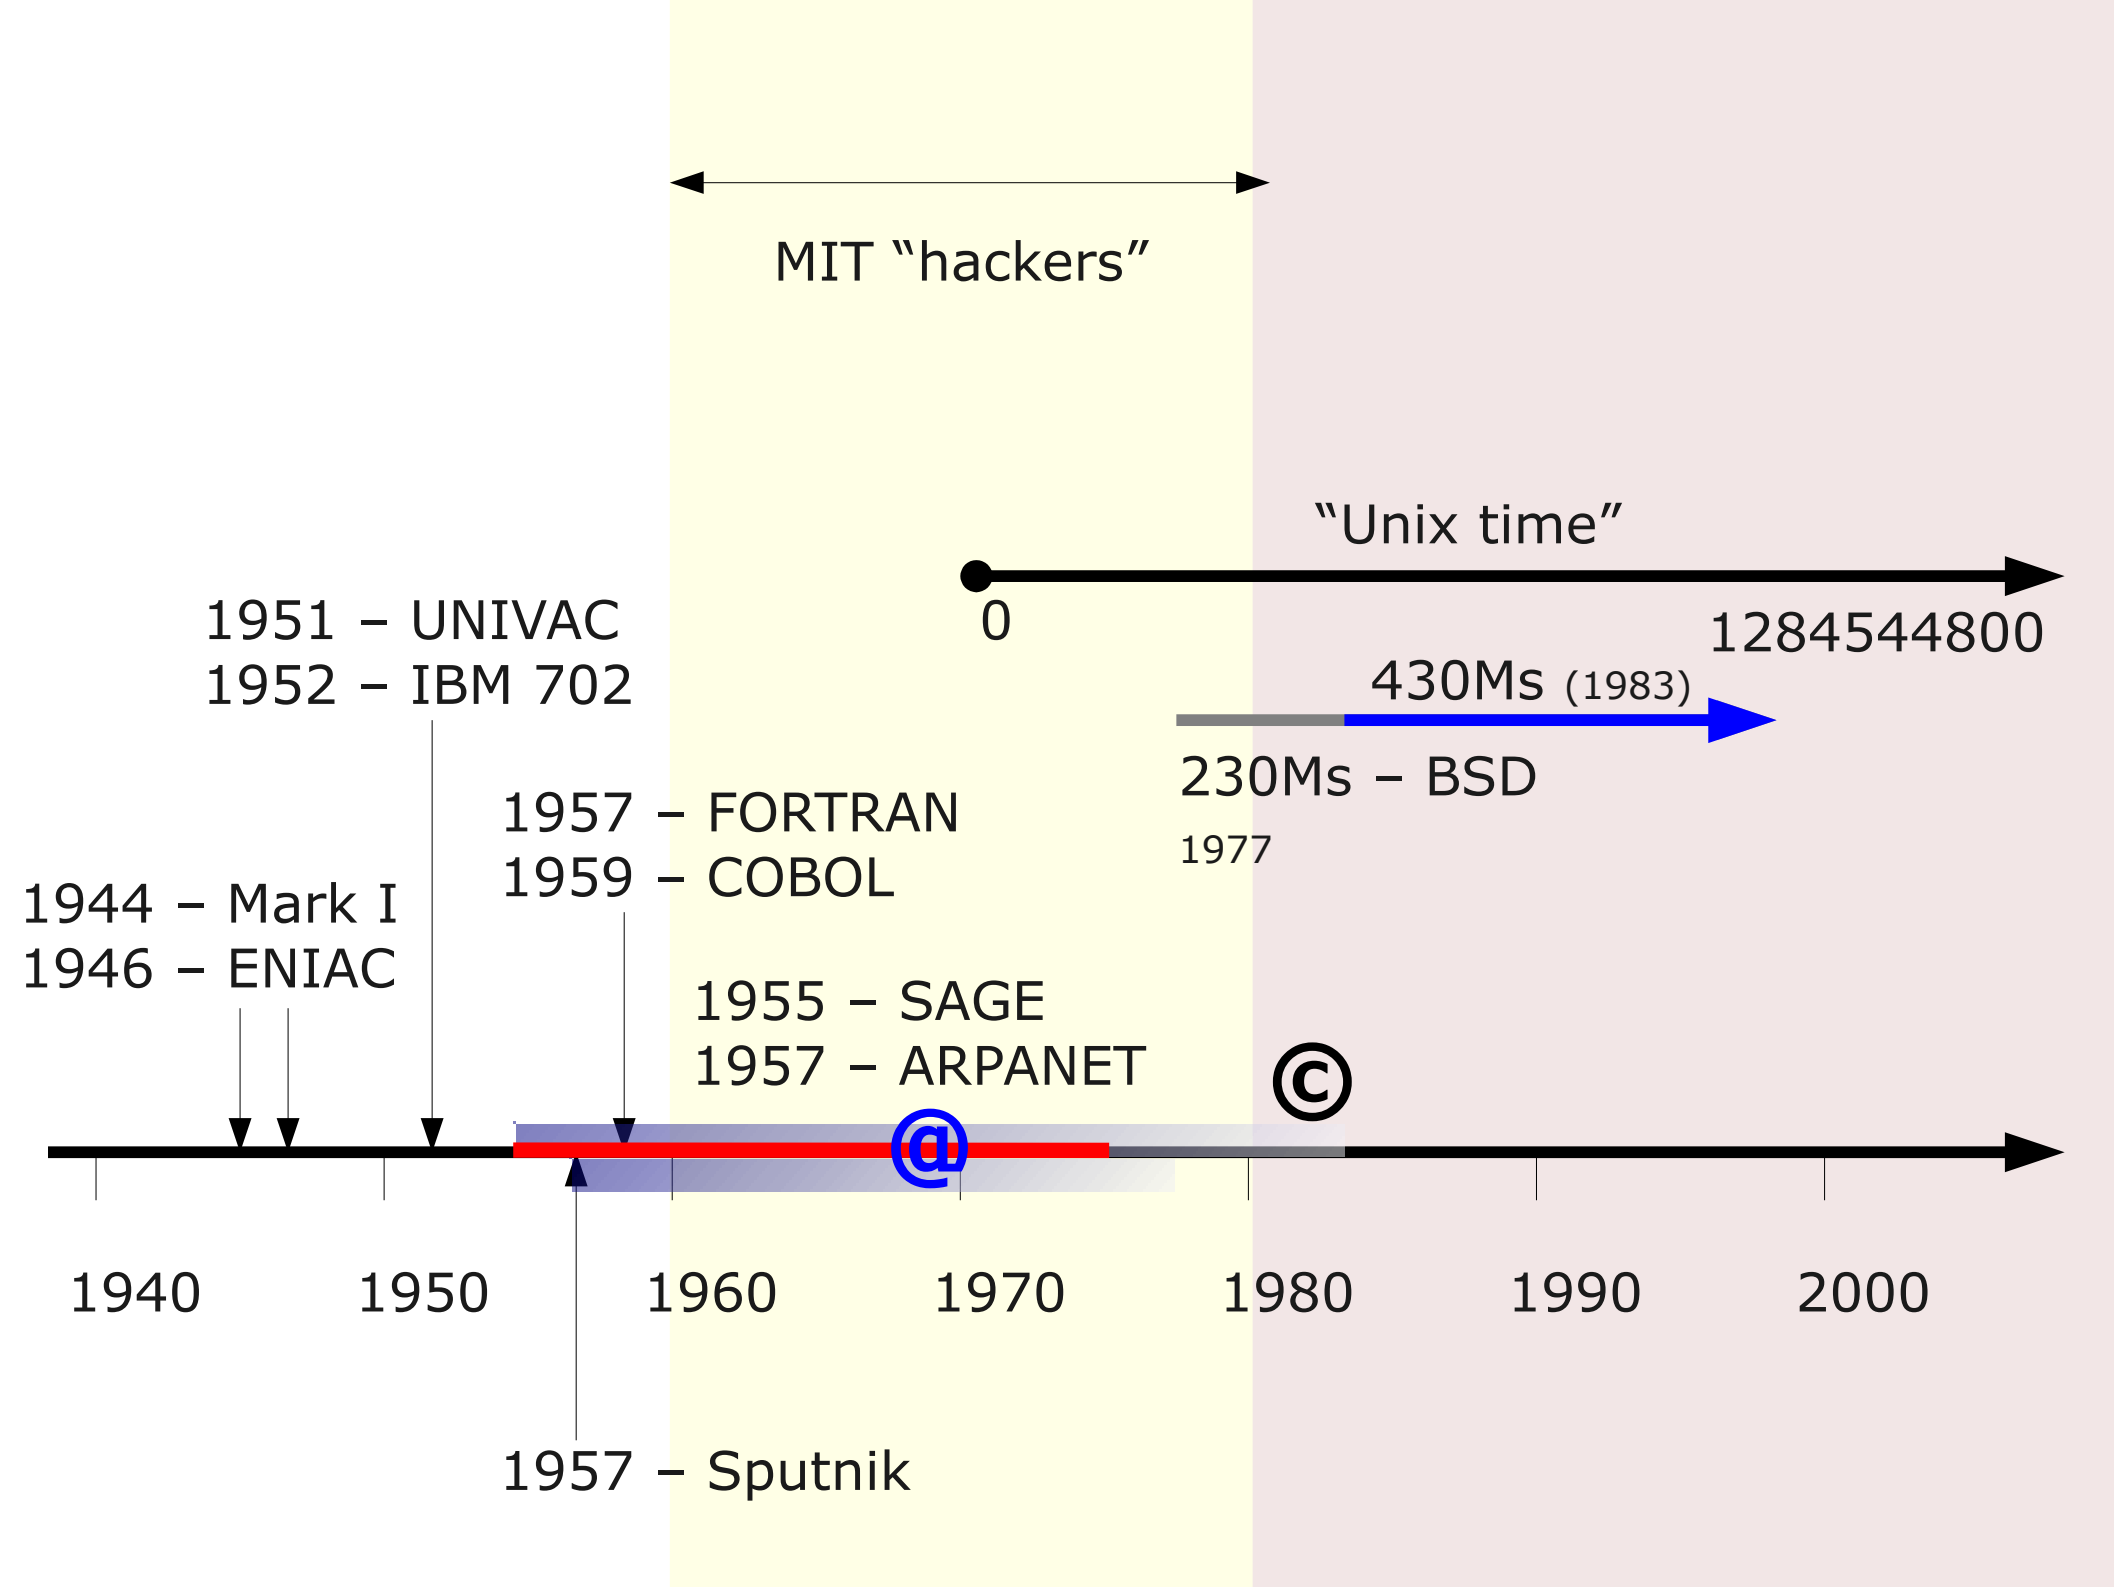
MIT “hackers”

“Unix time”

0

1284544800

430Ms (1983)

230Ms – BSD

1977

1951 – UNIVAC
1952 – IBM 702

1957 – FORTRAN
1959 – COBOL

1944 – Mark I
1946 – ENIAC

1955 – SAGE
1957 – ARPANET

©

@

1940

1950

1960

1970

1980

1990

2000

1957 – Sputnik